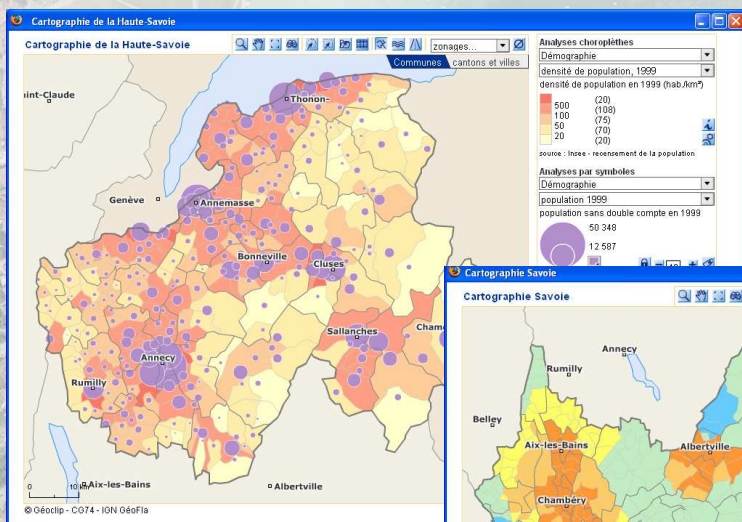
Cartographie de la Haute-Savoie

Cartographie de la Haute-Savoie

zonages...

Communes cantons et villes

Analyses choroplèthes

Démographie

densité de population, 1999

densité de population en 1999 (hab./km²)

| | |
|---|---|
| 500 | (20) |
| 100 | (108) |
| 50 | (75) |
| 20 | (70) |
| | (20) |

source : Insee - recensement de la population

Analyses par symboles

Démographie

population 1999

population sans double compte en 1999

50 348

12 587

aint-Claude

Thonon-

Genève

Annemasse

Bonneville

Cluses

Sallanches

Cham

Annecy

Rumilly

Aix-les-Bains

Albertville

0 10 km

© Géoclip - CG74 - IGN GéoFla

Cartographie Savoie

Cartographie Savoie

Annecy

Rumilly

Belley

Aix-les-Bains

Albertville

Chambéry